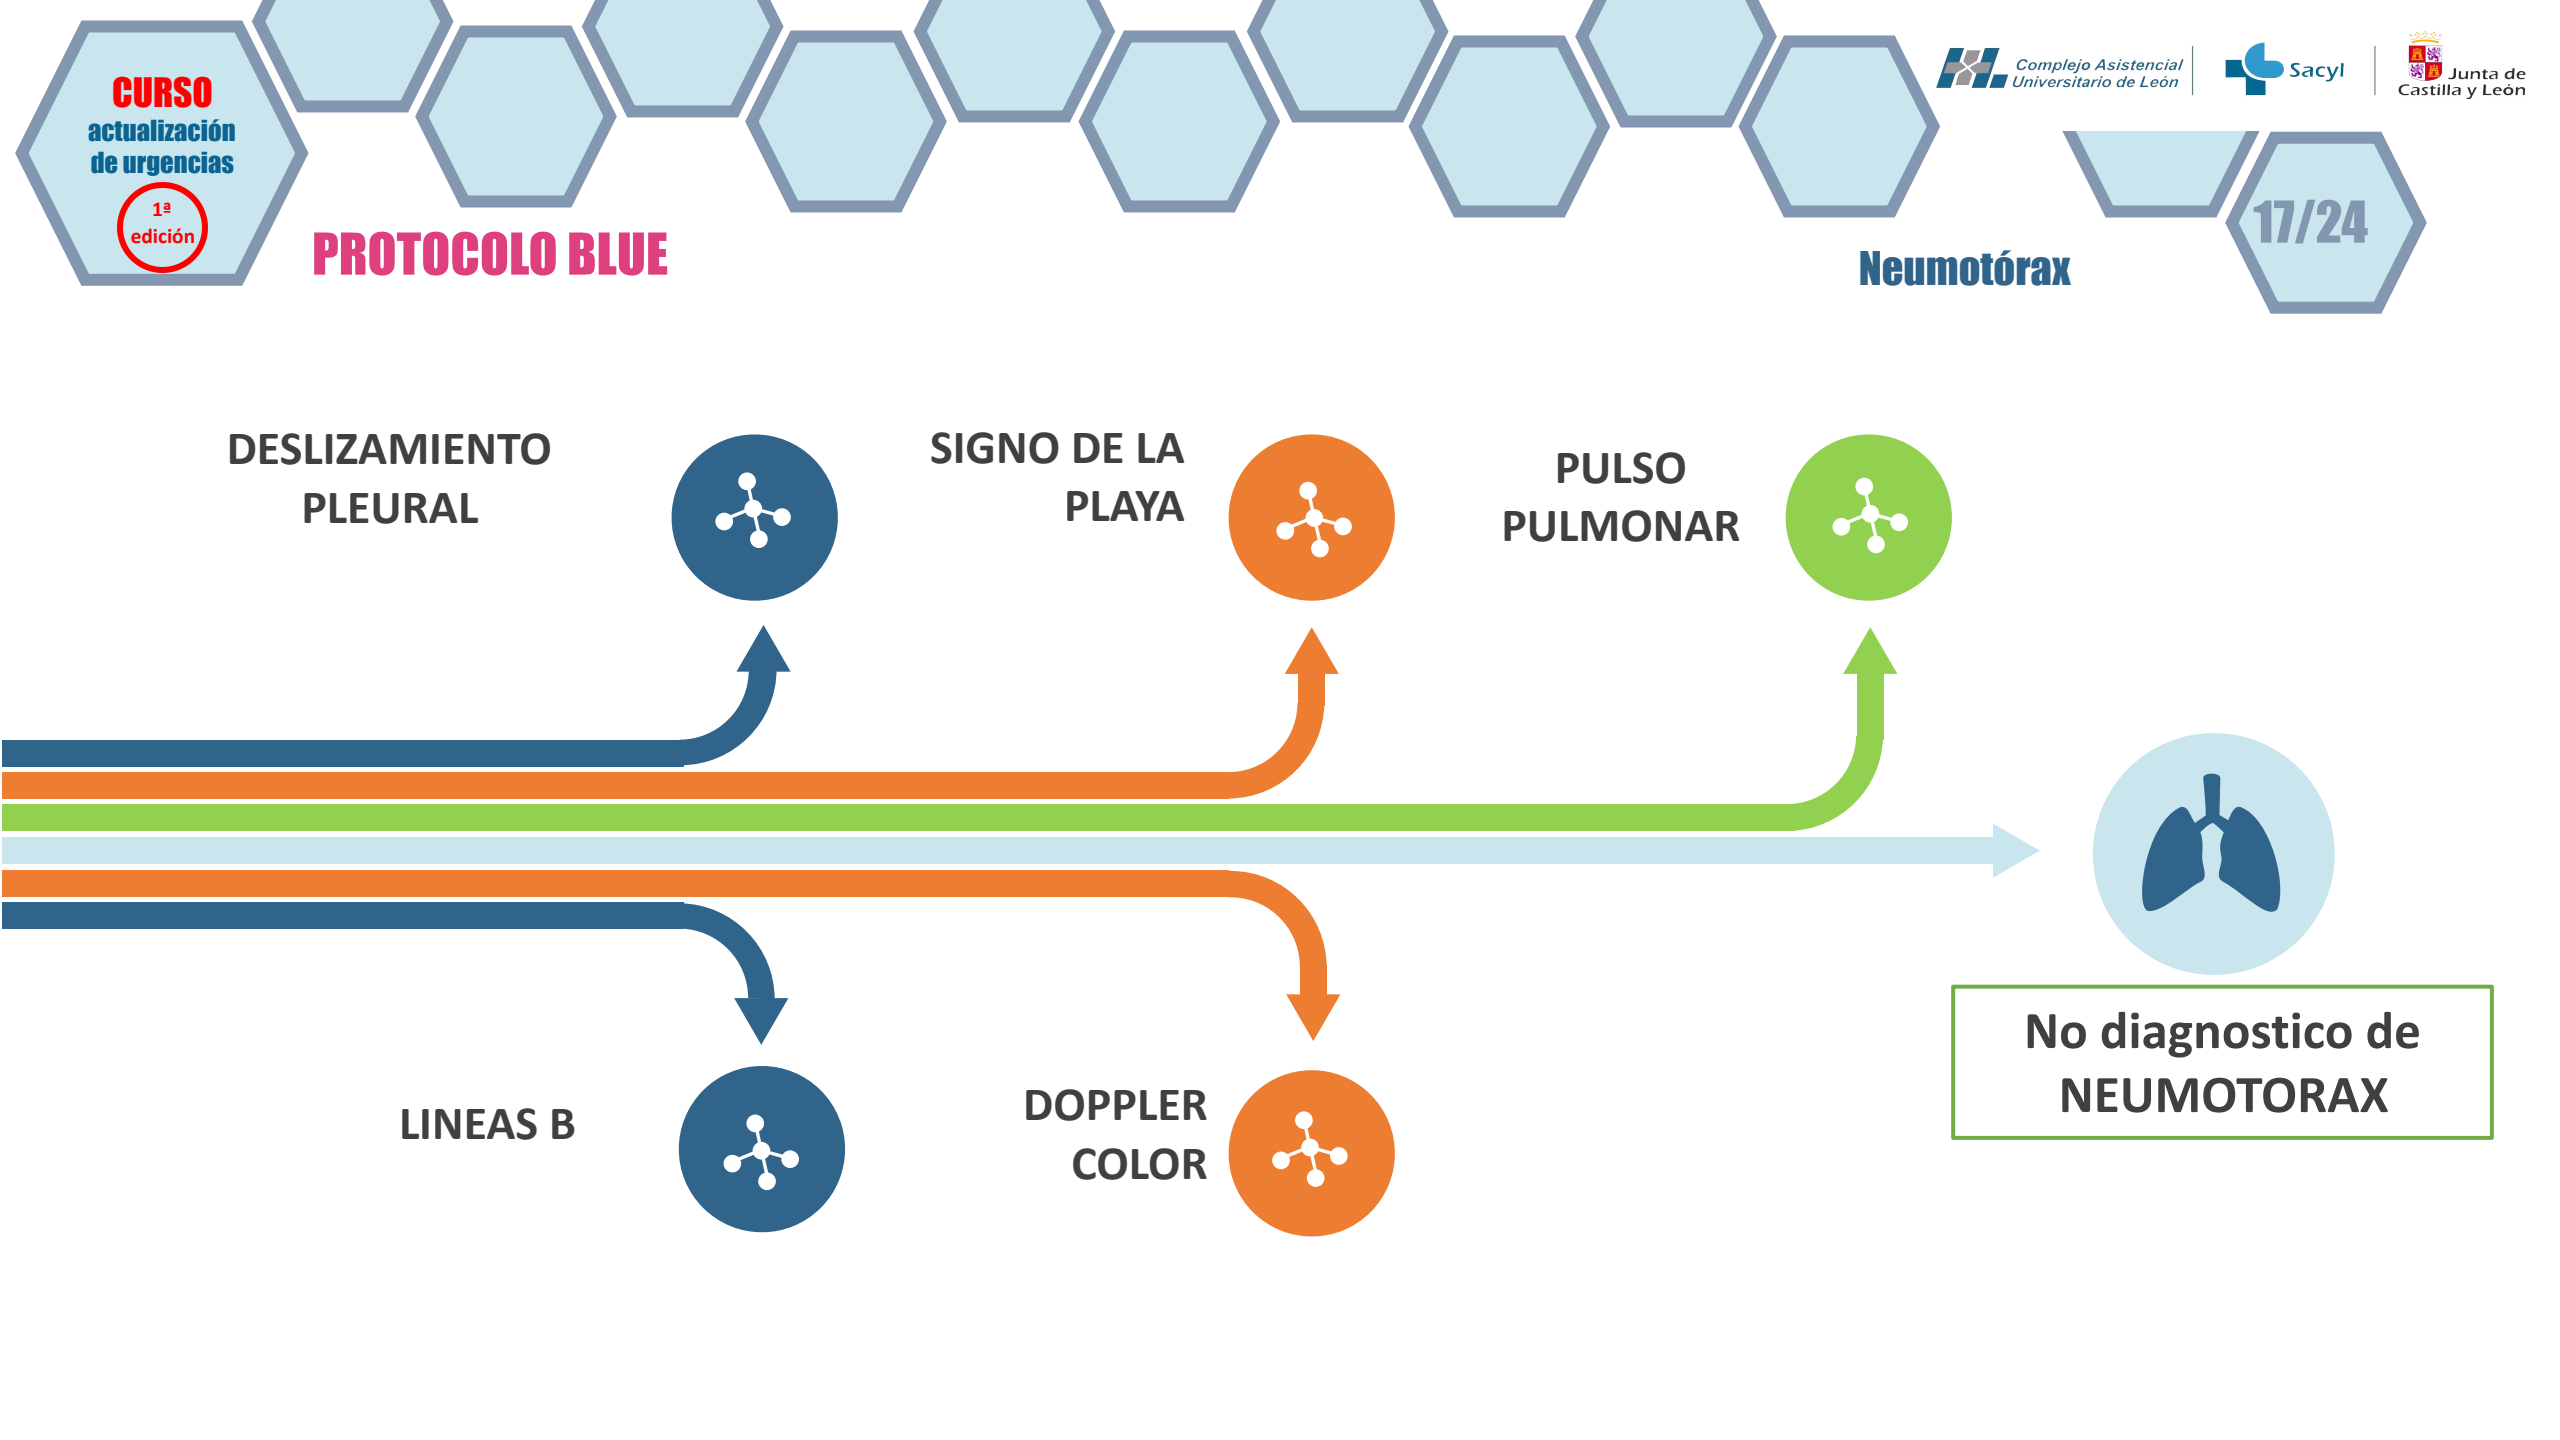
CURSO
actualización
de urgencias
1ª
edición

PROTOCOLO BLUE

Complejo Asistencial Universitario de León
Sacyl
Junta de Castilla y León

17/24

Neumotórax

DESLIZAMIENTO PLEURAL

SIGNO DE LA PLAYA

PULSO PULMONAR

LINEAS B

DOPPLER COLOR

No diagnostico de NEUMOTORAX